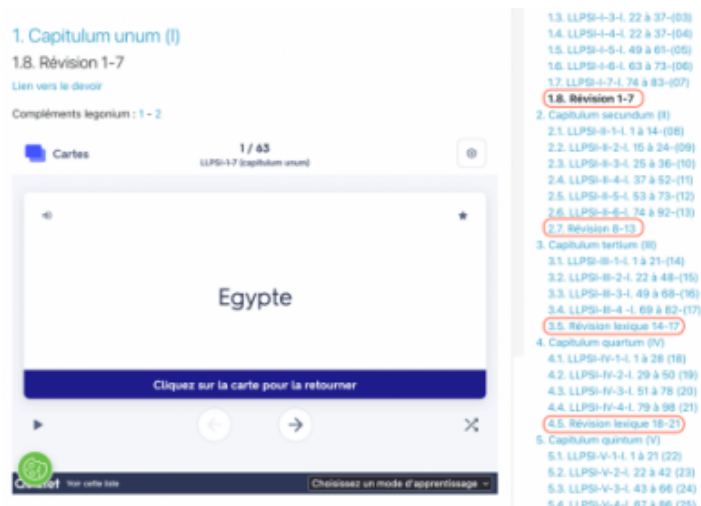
1. Capitulum unum (I)

1.8. Révision 1-7

Lien vers le devoir

Compléments legonium : 1 - 2

Cartes

1 / 63

LLPSI-1-7 (capitulum unum)

Egypte

Cliquez sur la carte pour la retourner

Quizlet Voir cette liste

Choisissez un mode d'apprentissage

1.3. LLPSI-I-3-l. 22 à 37-(03)
1.4. LLPSI-I-4-l. 22 à 37-(04)
1.5. LLPSI-I-5-l. 49 à 61-(05)
1.6. LLPSI-I-6-l. 63 à 73-(06)
1.7. LLPSI-I-7-l. 74 à 83-(07)
1.8. Révision 1-7
2. Capitulum secundum (II)
2.1. LLPSI-II-1-l. 1 à 14-(08)
2.2. LLPSI-II-2-l. 15 à 24-(09)
2.3. LLPSI-II-3-l. 25 à 36-(10)
2.4. LLPSI-II-4-l. 37 à 52-(11)
2.5. LLPSI-II-5-l. 53 à 73-(12)
2.6. LLPSI-II-6-l. 74 à 92-(13)
2.7. Révision 8-13
3. Capitulum tertium (III)
3.1. LLPSI-III-1-l. 1 à 21-(14)
3.2. LLPSI-III-2-l. 22 à 48-(15)
3.3. LLPSI-III-3-l. 49 à 68-(16)
3.4. LLPSI-III-4 -l. 69 à 82-(17)
3.5. Révision lexique 14-17
4. Capitulum quartum (IV)
4.1. LLPSI-IV-1-l. 1 à 28 (18)
4.2. LLPSI-IV-2-l. 29 à 50 (19)
4.3. LLPSI-IV-3-l. 51 à 78 (20)
4.4. LLPSI-IV-4-l. 79 à 98 (21)
4.5. Révision lexique 18-21
5. Capitulum quintum (V)
5.1. LLPSI-V-1-l. 1 à 21 (22)
5.2. LLPSI-V-2-l. 22 à 42 (23)
5.3. LLPSI-V-3-l. 43 à 66 (24)
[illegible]